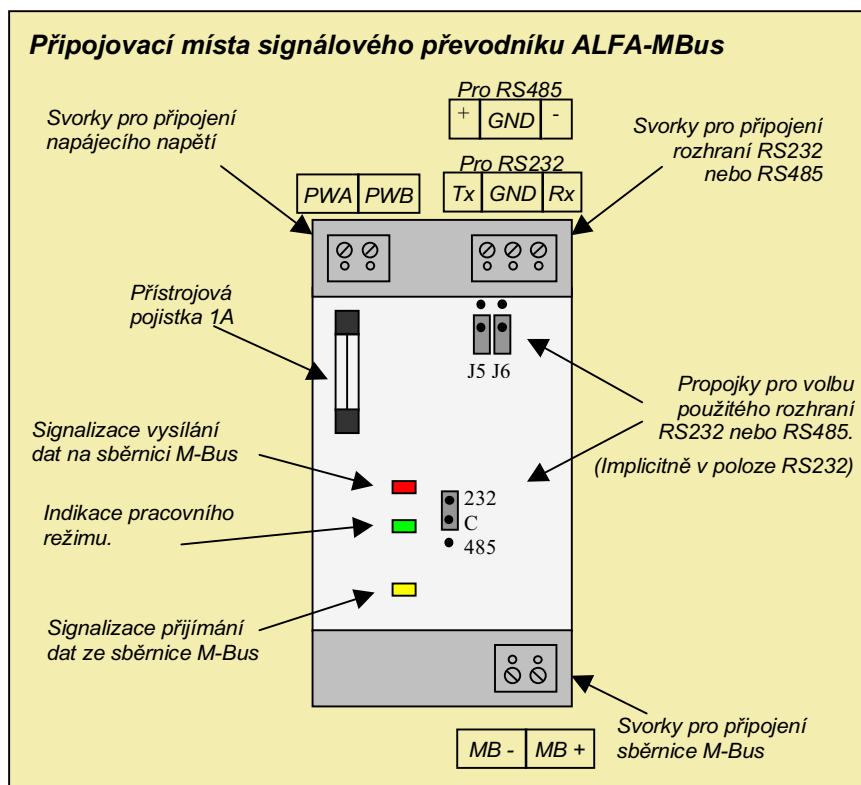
Připojovací místa signálového převodníku ALFA-MBus

Pro RS485

| + | GND | - |
|---|---|---|

Svorky pro připojení napájecího napětí

Pro RS232

Svorky pro připojení rozhraní RS232 nebo RS485

| PWA | PWB |
|---|---|

| Tx | GND | Rx |
|---|---|---|

Přístrojová pojistka 1A

J5 J6

Propojky pro volbu použitého rozhraní RS232 nebo RS485.

(Implicitně v poloze RS232)

Signalizace vysílání dat na sběrnici M-Bus

Indikace pracovního režimu.

232
C
485

Signalizace přijímání dat ze sběrnice M-Bus

Svorky pro připojení sběrnice M-Bus

| MB - | MB + |
|---|---|